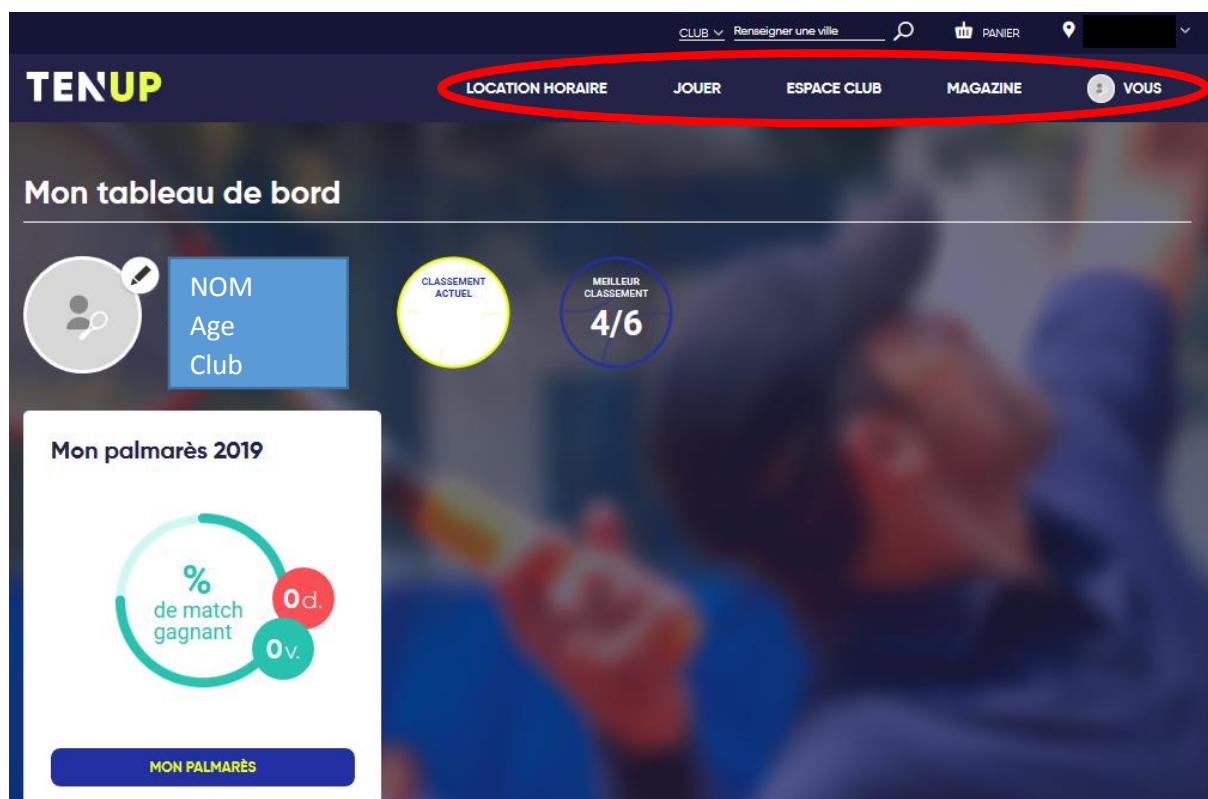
CLUB Renseigner une ville PANIER

TENUP

LOCATION HORAIRE JOUER ESPACE CLUB MAGAZINE VOUS

Mon tableau de bord

NOM
Age
Club

CLASSEMENT ACTUEL

MEILLEUR CLASSEMENT
4/6

Mon palmarès 2019

%
de match gagnant

0d.

0v.

MON PALMARÈS